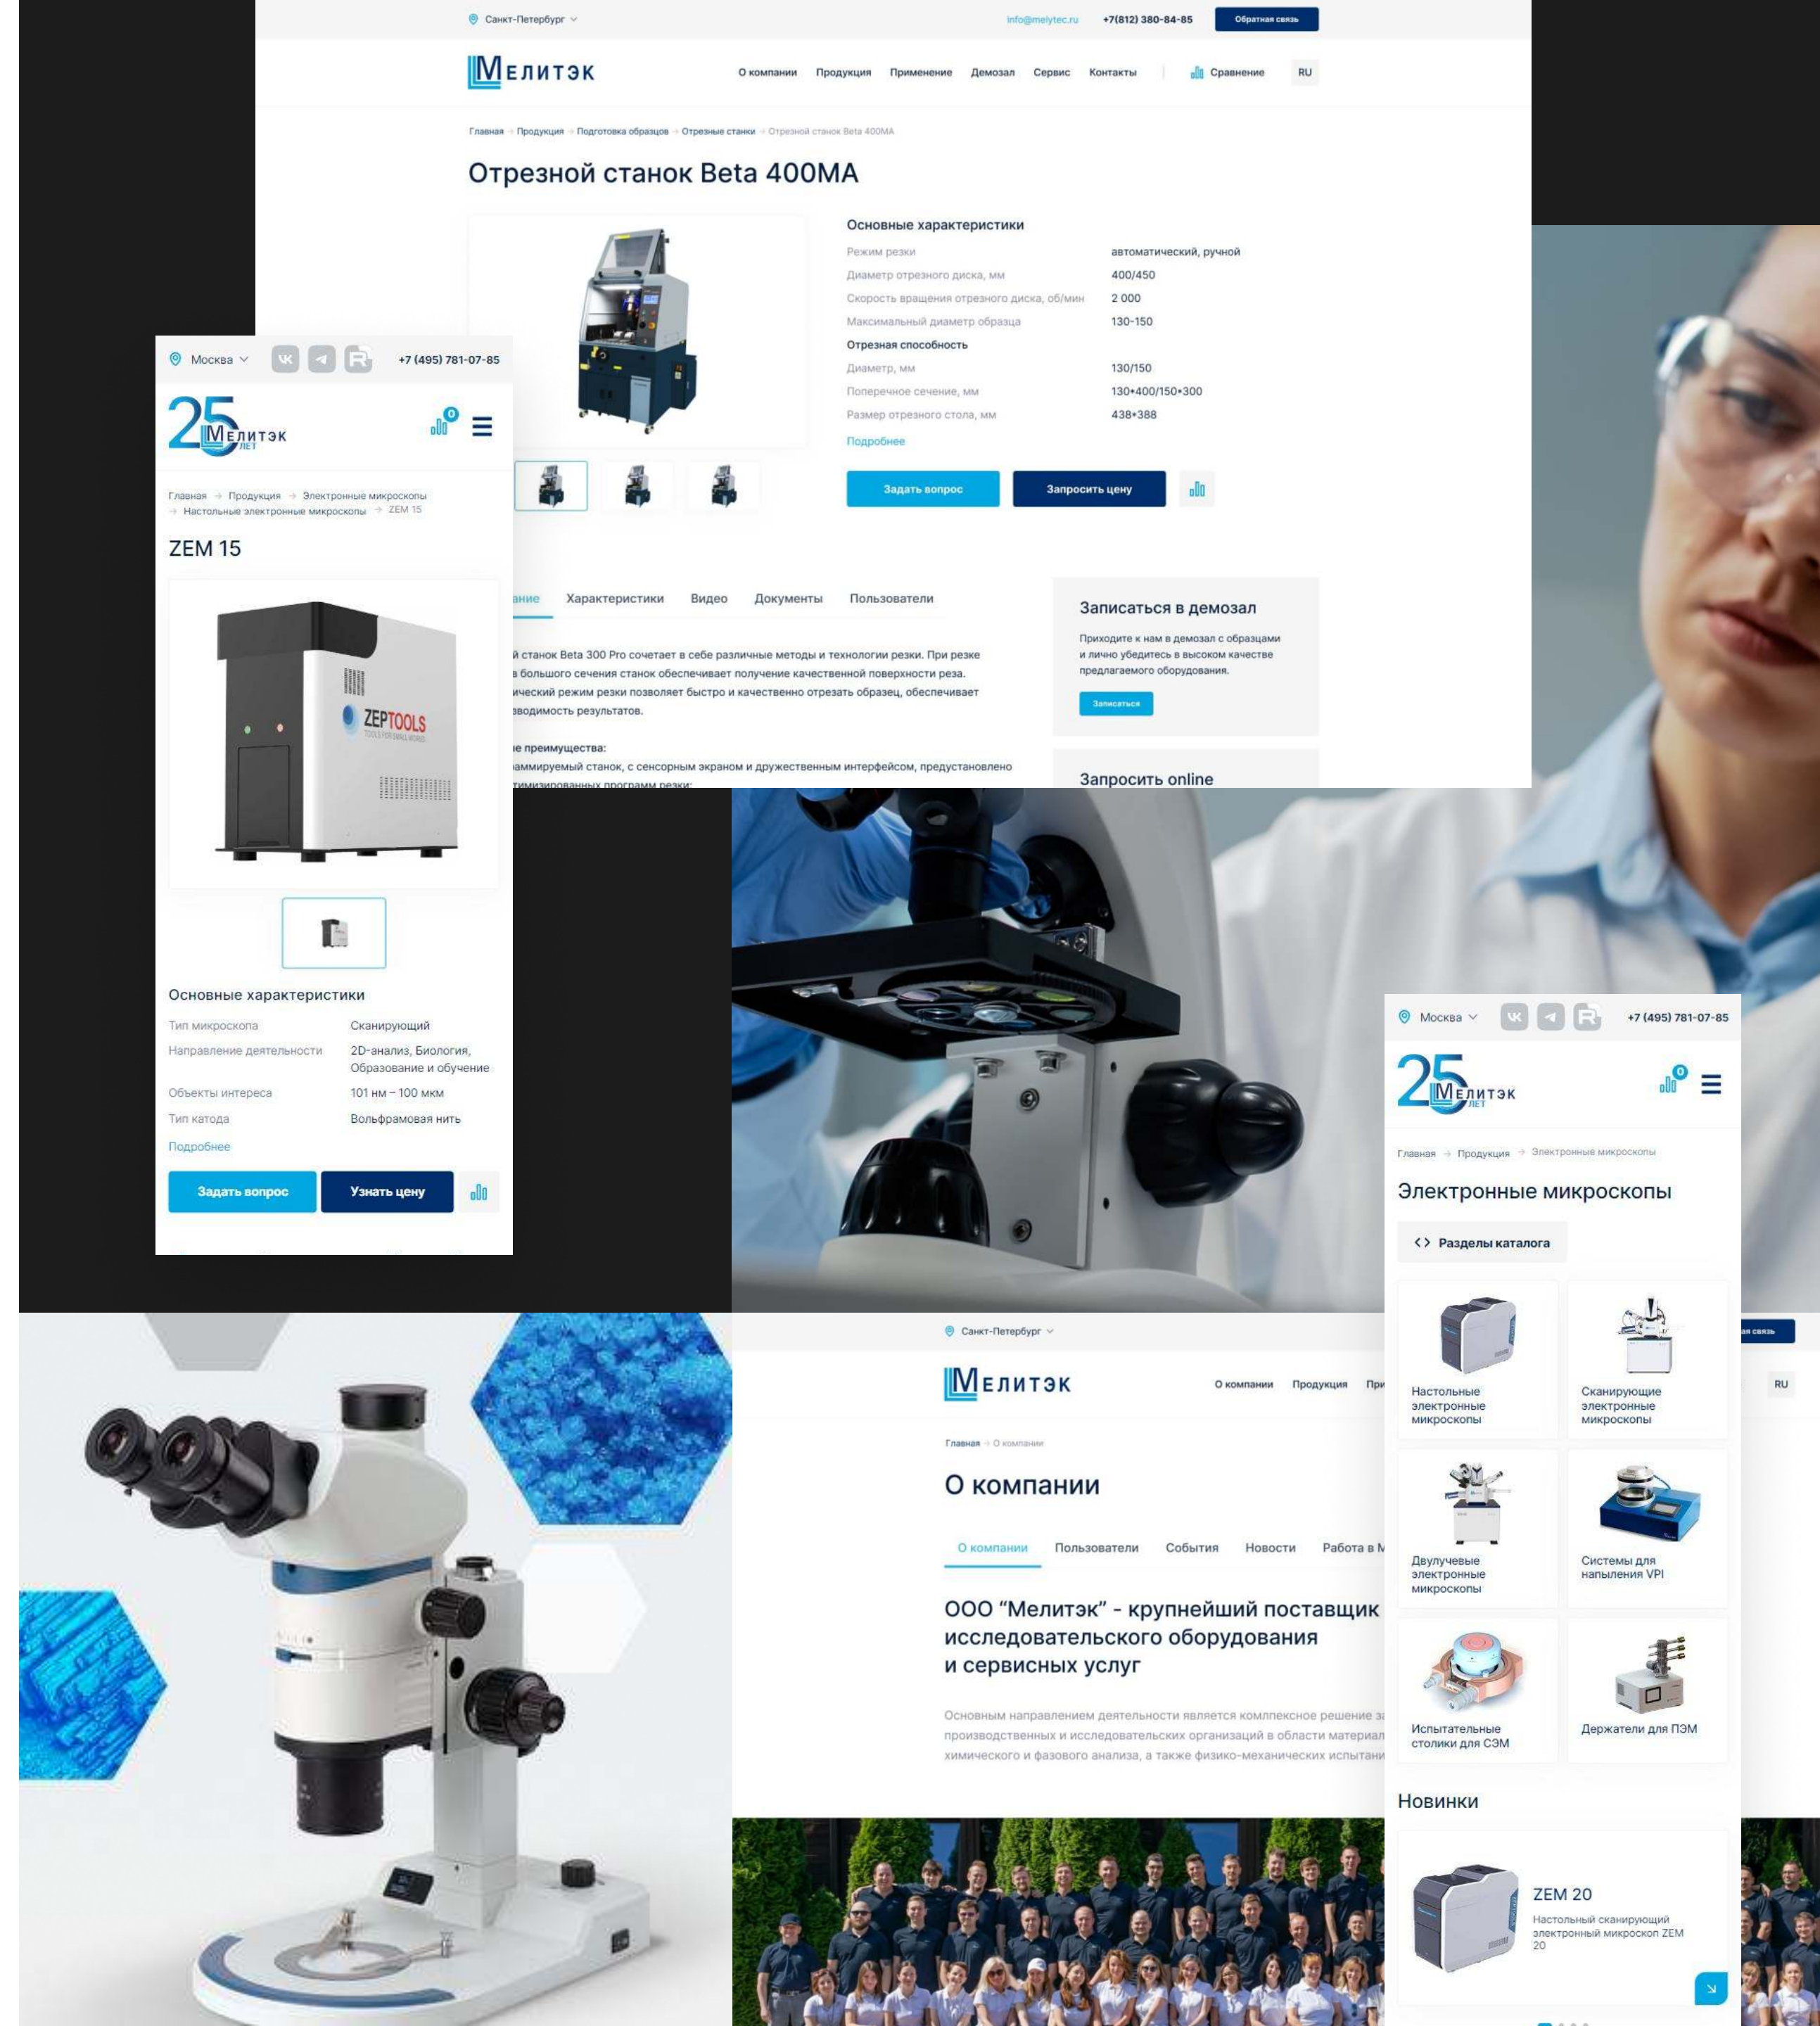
Санкт-Петербург
info@melytec.ru +7(812) 380-84-85 Обратная связь

Мелитэк
О компании Продукция Применение Демозал Сервис Контакты Сравнение RU

Главная → Продукция → Подготовка образцов → Отрезные станки → Отрезной станок Beta 400MA

Отрезной станок Beta 400MA

Основные характеристики

| | |
|---|---|
| Режим резки | автоматический, ручной |
| Диаметр отрезного диска, мм | 400/450 |
| Скорость вращения отрезного диска, об/мин | 2 000 |
| Максимальный диаметр образца | 130-150 |
| Отрезная способность | |
| Диаметр, мм | 130/150 |
| Поперечное сечение, мм | 130•400/150•300 |
| Размер отрезного стола, мм | 438•388 |

Подробнее

Задать вопрос Запросить цену

ание Характеристики Видео Документы Пользователи

й станок Beta 300 Pro сочетает в себе различные методы и технологии резки. При резке в большого сечения станок обеспечивает получение качественной поверхности реза. ический режим резки позволяет быстро и качественно отрезать образец, обеспечивает зводимость результатов.

е преимущества:
аммируемый станок, с сенсорным экраном и дружественным интерфейсом, предустановлено

Записаться в демозал
Приходите к нам в демозал с образцами и лично убедитесь в высоком качестве предлагаемого оборудования.
Записаться

Запросить online

Москва +7 (495) 781-07-85
25 Мелитэк лет
0

Главная → Продукция → Электронные микроскопы → Настольные электронные микроскопы → ZEM 15

ZEM 15

ZEPTOOLS

Основные характеристики

| | |
|---|---|
| Тип микроскопа | Сканирующий |
| Направление деятельности | 2D-анализ, Биология, Образование и обучение |
| Объекты интереса | 101 нм – 100 мкм |
| Тип катода | Вольфрамовая нить |

Подробнее

Задать вопрос Узнать цену

Москва +7 (495) 781-07-85
25 Мелитэк лет
0

Главная → Продукция → Электронные микроскопы

Электронные микроскопы

Разделы каталога

Настольные электронные микроскопы
Сканирующие электронные микроскопы
Двулучевые электронные микроскопы
Системы для напыления VPI
Испытательные столики для СЭМ
Держатели для ПЭМ

Новинки

ZEM 20
Настольный сканирующий электронный микроскоп ZEM 20

Санкт-Петербург
Мелитэк
О компании Продукция При
ая связь
RU

Главная → О компании

О компании

О компании Пользователи События Новости Работа в М

ООО "Мелитэк" - крупнейший поставщик исследовательского оборудования и сервисных услуг

Основным направлением деятельности является комплексное решение з производственных и исследовательских организаций в области материал химического и фазового анализа, а также физико-механических испытани